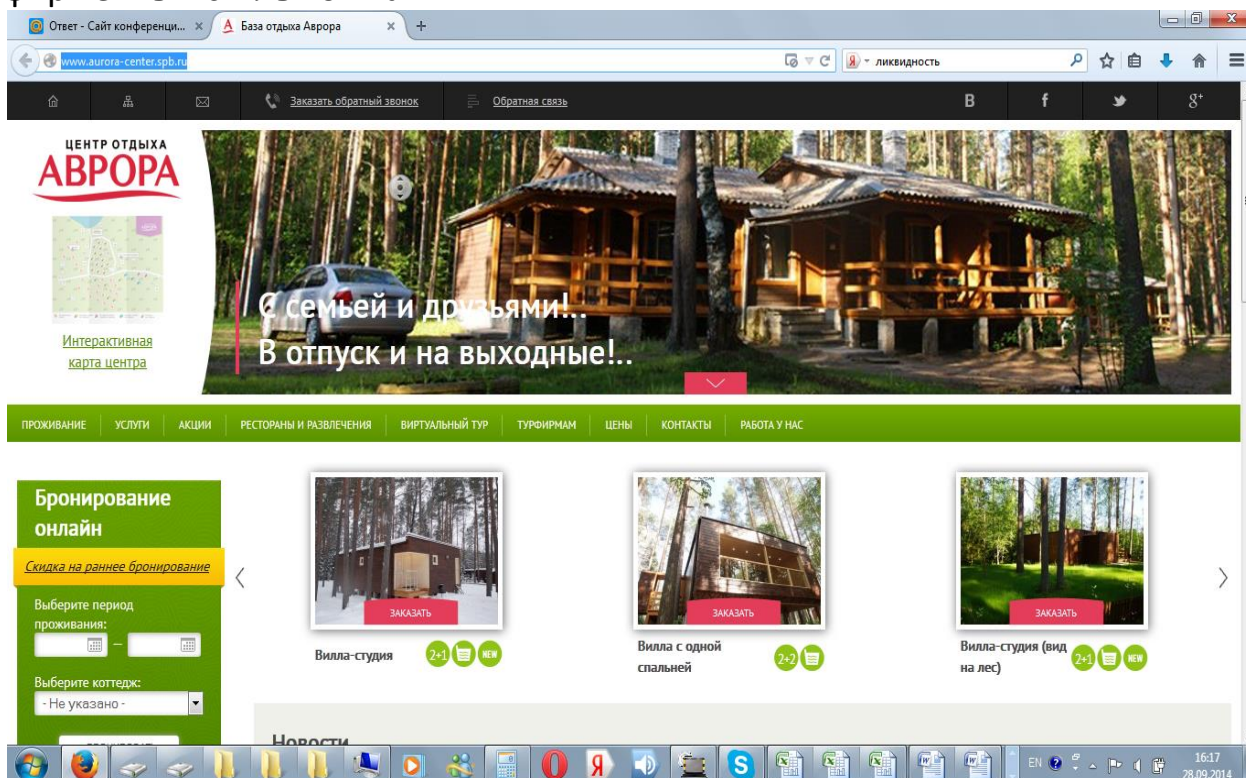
Ответ - Сайт конференци... × База отдыха Аврора × +

www.aurora-center.spb.ru

ликвидность

Заказать обратный звонок Обратная связь

B f $g^+$

ЦЕНТР ОТДЫХА
АВРОРА

Интерактивная карта центра

С семьей и друзьями!..
В отпуск и на выходные!..

ПРОЖИВАНИЕ | УСЛУГИ | АКЦИИ | РЕСТОРАНЫ И РАЗВЛЕЧЕНИЯ | ВИРТУАЛЬНЫЙ ТУР | ТУРФИРМАМ | ЦЕНЫ | КОНТАКТЫ | РАБОТА У НАС

Бронирование онлайн

Скидка на раннее бронирование

Выберите период проживания:

–

Выберите коттедж:

- Не указано -

ЗАКАЗАТЬ

Вилла-студия

2+1 NEW

ЗАКАЗАТЬ

Вилла с одной спальней

2+2

ЗАКАЗАТЬ

Вилла-студия (вид на лес)

2+1 NEW

Новости

EN

16:17
28.09.2014